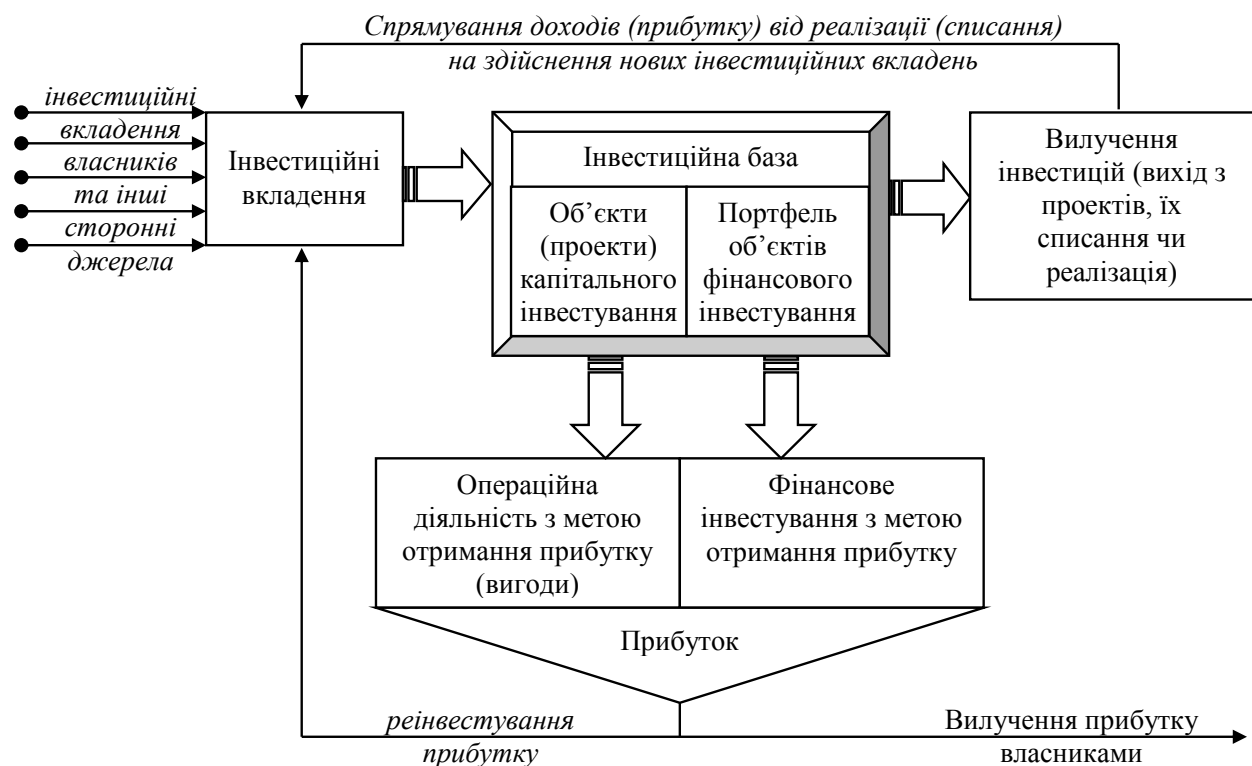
Спрямування доходів (прибутку) від реалізації (списання) на здійснення нових інвестиційних вкладень

інвестиційні вкладення власників та інші сторонні джерела

Інвестиційні вкладення

Інвестиційна база

Об'єкти (проекти) капітального інвестування

Портфель об'єктів фінансового інвестування

Вилучення інвестицій (вихід з проектів, їх списання чи реалізація)

Операційна діяльність з метою отримання прибутку (вигоди)

Фінансове інвестування з метою отримання прибутку

Прибуток

реінвестування прибутку

Вилучення прибутку власниками